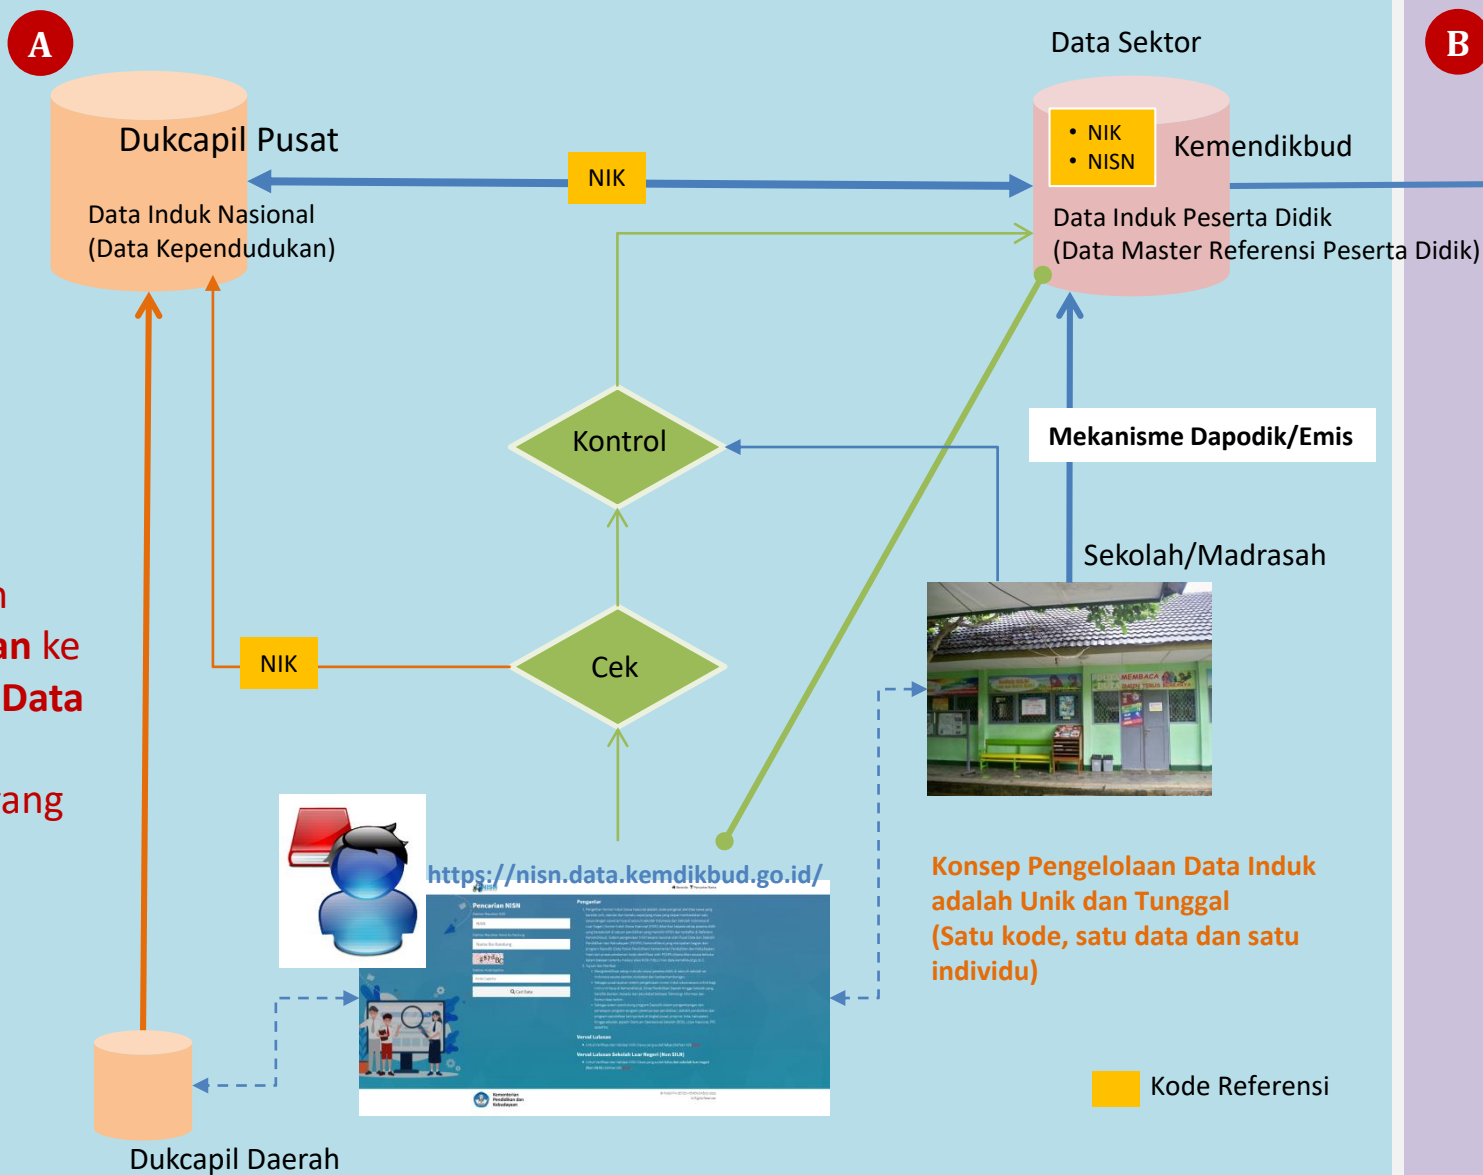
A

B

Data Sektor

Dukcapil Pusat

Data Induk Nasional
(Data Kependudukan)

NIK

• NIK
• NISN

Kemendikbud

Data Induk Peserta Didik
(Data Master Referensi Peserta Didik)

Kontrol

Mekanisme Dapodik/Emis

Sekolah/Madrasah

n
an ke
Data

ang

NIK

Cek

https://nisn.data.kemdikbud.go.id/

Pencarian NISN

Konsep Pengelolaan Data Induk adalah Unik dan Tunggal
(Satu kode, satu data dan satu individu)

Kode Referensi

Dukcapil Daerah